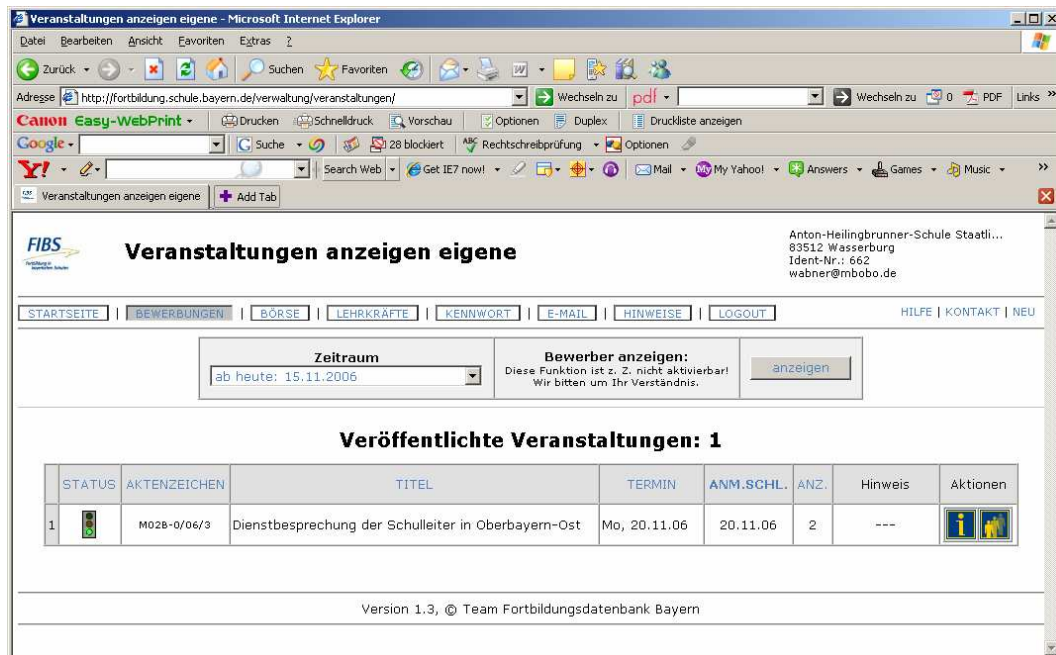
Veranstaltungen anzeigen eigene - Microsoft Internet Explorer

Datei Bearbeiten Ansicht Favoriten Extras ?

Zurück Suchen Favoriten

Adresse http://fortbildung.schule.bayern.de/verwaltung/veranstaltungen/ Wechseln zu pdf Wechseln zu 0 PDF Links

Canon Easy-WebPrint Drucken Schnelldruck Vorschau Optionen Duplex Druckliste anzeigen

Google G Suche 28 blockiert Rechtschreibprüfung Optionen

Y! Search Web Get IE7 now! Mail My Yahoo! Answers Games Music

Veranstaltungen anzeigen eigene Add Tab

FIBS Fortbildung in bayerischen Schulen

Veranstaltungen anzeigen eigene

Anton-Heilingbrunner-Schule Staatli...
83512 Wasserburg
Ident-Nr.: 662
wabner@mbobo.de

STARTSEITE | BEWERBUNGEN | BÖRSE | LEHRKRÄFTE | KENNWORT | E-MAIL | HINWEISE | LOGOUT

HILFE | KONTAKT | NEU

Zeitraum
ab heute: 15.11.2006

Bewerber anzeigen:
Diese Funktion ist z. Z. nicht aktivierbar! Wir bitten um Ihr Verständnis.

anzeigen

Veröffentlichte Veranstaltungen: 1

| | STATUS | AKTENZEICHEN | TITEL | TERMIN | ANM.SCHL. | ANZ. | Hinweis | Aktionen |
|---|---|---|---|---|---|---|---|---|
| 1 | | M02B-0/06/3 | Dienstbesprechung der Schulleiter in Oberbayern-Ost | Mo, 20.11.06 | 20.11.06 | 2 | --- | i |

Version 1.3, © Team Fortbildungsdatenbank Bayern